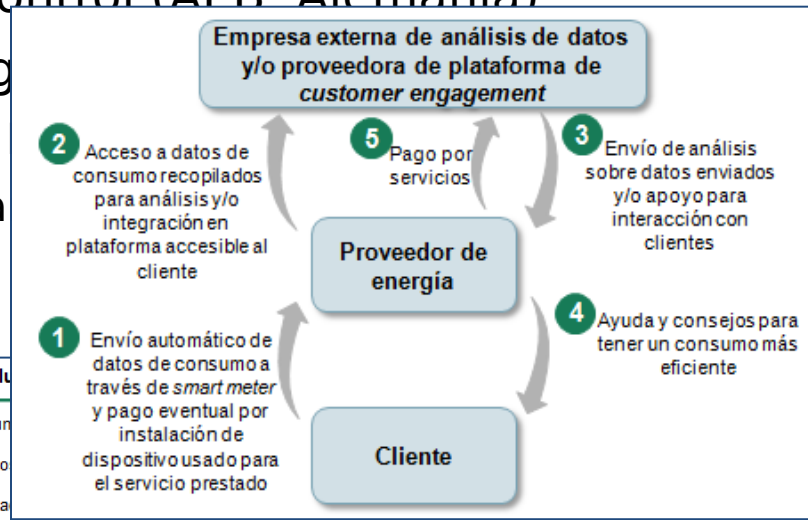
Empresa externa de análisis de datos y/o proveedora de plataforma de *customer engagement*

2 Acceso a datos de consumo recopilados para análisis y/o integración en plataforma accesible al cliente

5 Pago por servicios

3 Envío de análisis sobre datos enviados y/o apoyo para interacción con clientes

Proveedor de energía

4 Ayuda y consejos para tener un consumo más eficiente

1 Envío automático de datos de consumo a través de *smart meter* y pago eventual por instalación de dispositivo usado para el servicio prestado

Cliente